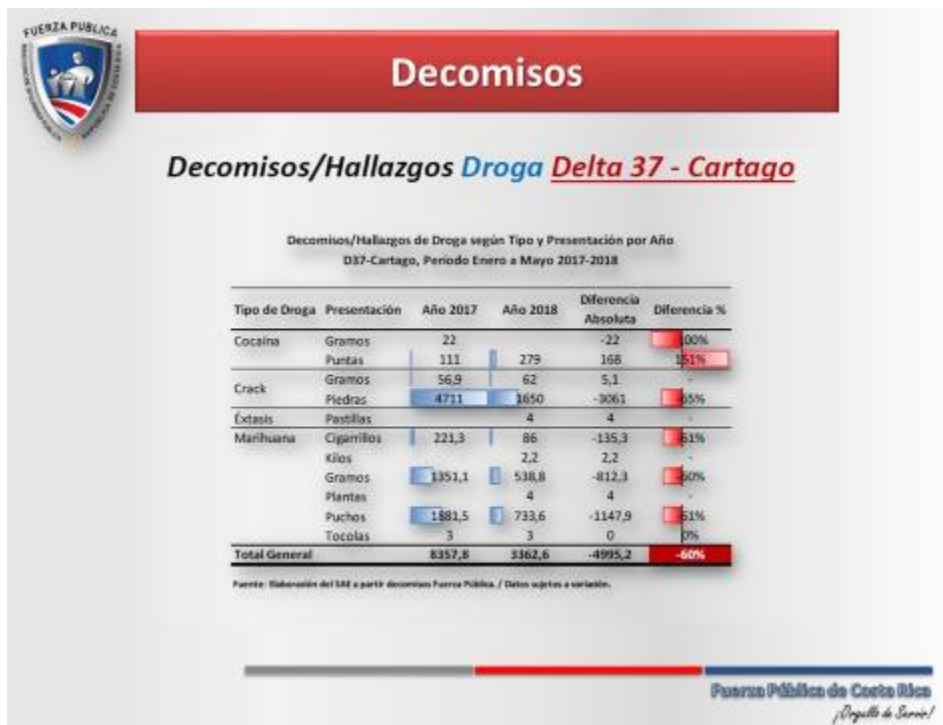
FUERZA PUBLICA

Decomisos

Decomisos/Hallazgos Droga Delta 37 - Cartago

Decomisos/Hallazgos de Droga según Tipo y Presentación por Año
D37-Cartago, Periodo Enero a Mayo 2017-2018

| Tipo de Droga | Presentación | Año 2017 | Año 2018 | Diferencia Absoluta | Diferencia % |
|---|---|---|---|---|---|
| Cocaína | Gramos | 22 | | -22 | -100% |
| | Puntas | 111 | 279 | 168 | 151% |
| Crack | Gramos | 56,9 | 62 | 5,1 | - |
| | Piedras | 4711 | 1650 | -3061 | -65% |
| Éxtasis | Pastillas | | 4 | 4 | - |
| Marihuana | Cigarrillos | 221,3 | 86 | -135,3 | -61% |
| | Kilos | | 2,2 | 2,2 | - |
| | Gramos | 1351,1 | 538,8 | -812,3 | -60% |
| | Plantas | | 4 | 4 | - |
| | Puchos | 1881,5 | 733,6 | -1147,9 | -61% |
| | Tocolas | 3 | 3 | 0 | 0% |
| Total General | | 8357,8 | 3362,6 | -4995,2 | -60% |

Fuente: Elaboración del SAE a partir decomisos Fuerza Pública. / Datos sujetos a variación.

Fuerza Pública de Costa Rica
¡Orgullo de Servir!